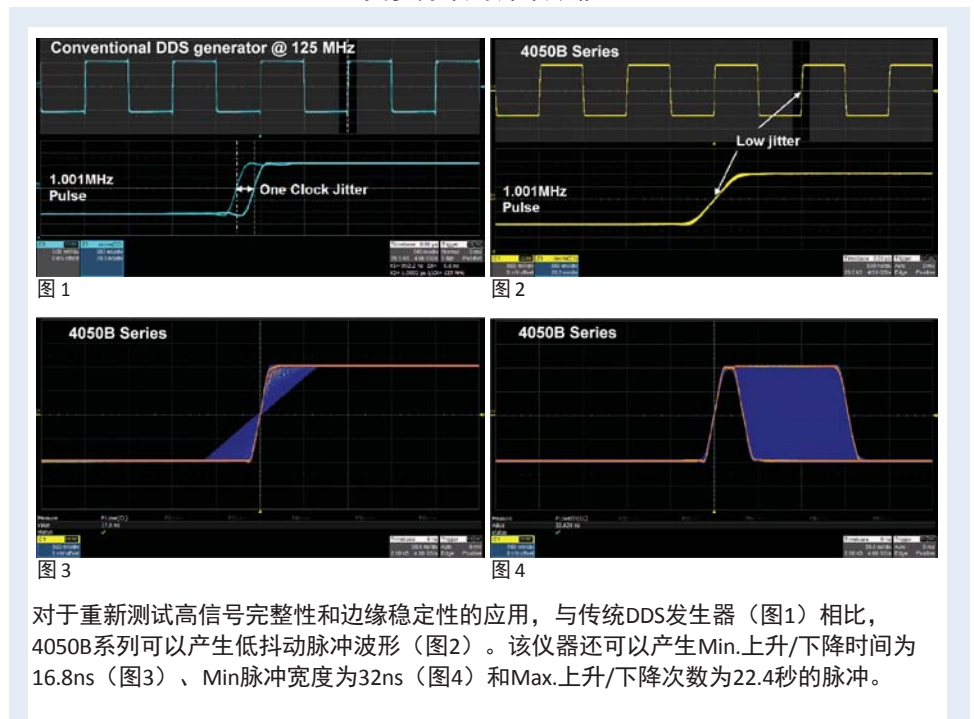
Conventional DDS generator @ 125 MHz

1.001MHz Pulse

One Clock Jitter

图 1

4050B Series

Low jitter

1.001MHz Pulse

图 2

4050B Series

图 3

4050B Series

图 4

对于重新测试高信号完整性和边缘稳定性的应用，与传统DDS发生器（图1）相比，4050B系列可以产生低抖动脉冲波形（图2）。该仪器还可以产生Min.上升/下降时间为16.8ns（图3）、Min脉冲宽度为32ns（图4）和Max.上升/下降次数为22.4秒的脉冲。